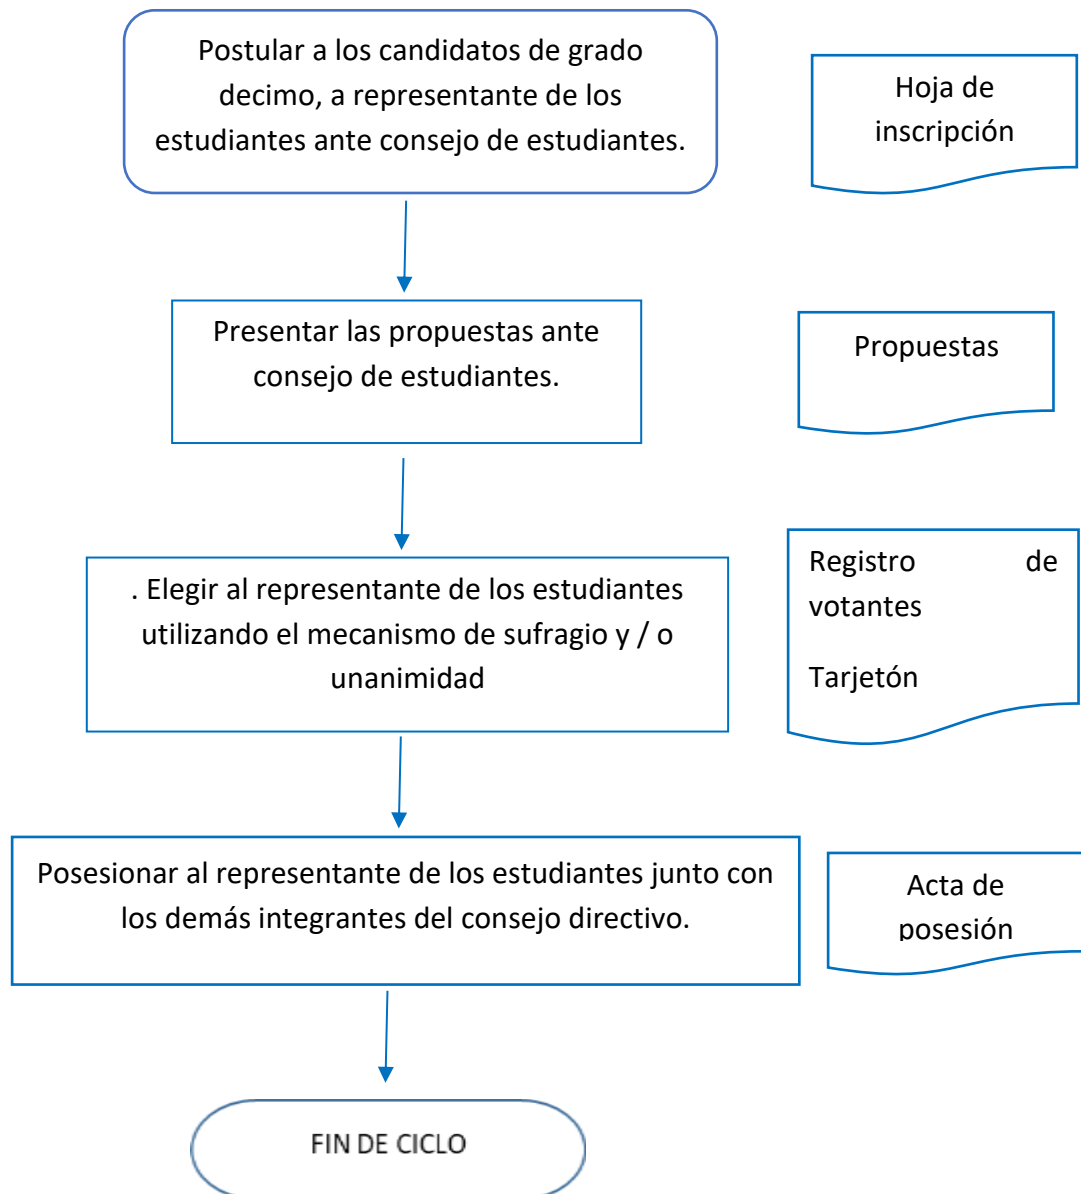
Postular a los candidatos de grado decimo, a representante de los estudiantes ante consejo de estudiantes.

Hoja de inscripción

Presentar las propuestas ante consejo de estudiantes.

Propuestas

. Elegir al representante de los estudiantes utilizando el mecanismo de sufragio y / o unanimidad

Registro de votantes

Tarjetón

Posesionar al representante de los estudiantes junto con los demás integrantes del consejo directivo.

Acta de posesión

FIN DE CICLO